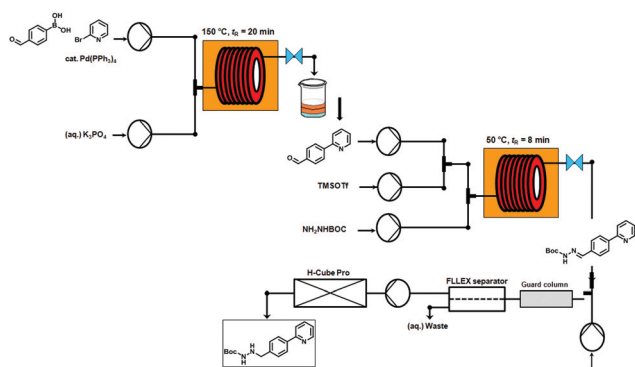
OH
B
OH
O
Br
N
cat. Pd(PPh$_3$)$_4$

(aq.) K$_3$PO$_4$

150 °C, $t_R$ = 20 min

O
N

TMSOTf

NH$_2$NHBOC

50 °C, $t_R$ = 8 min

Boc
N
H
N
N

H-Cube Pro

FLLEX separator

Guard column

(aq.) Waste

Boc
N
H
N
H
N